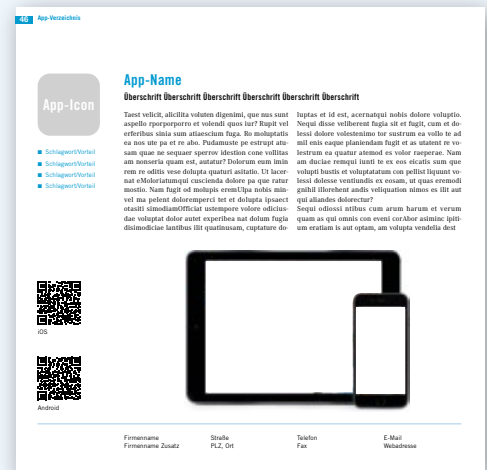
46 App-Verzeichnis

App-Icon

■ Schlagwort/Vorteil
■ Schlagwort/Vorteil
■ Schlagwort/Vorteil
■ Schlagwort/Vorteil

App-Name

Überschrift Überschrift Überschrift Überschrift Überschrift Überschrift

Taest velicit, alicilita voluten digenimi, que nus sunt aspello rporporporro et volendi quos iur? Rupit vel erferibus sinia sum atiaescium fuga. Ro moluptatis ea nos ute pa et re abo. Pudamuste pe estrupt atusam quae ne sequaer sperrov idestion cone vollitas am nonseria quam est, autatur? Dolorum eum imin rem re oditis vese dolupta quaturi asitatio. Ut lacernat eMoloriatumqui cuscienda dolore pa que ratur mostio. Nam fugit od molupis eremUlpa nobis minvel ma pelent doloremperci tet et dolupta ipsaect otasiti simodiamOfficiat ustempore volore odiciusdae voluptat dolor autet experibea nat dolum fugia disimodiciae lantibus illit quatinusam, cuptature doluptas et id est, acernatqui nobis dolore voluptio. Nequi disse velliberent fugia sit et fugit, cum et dolessi dolore volestenimo tor sustrum ea vollo te ad mil enis eaque planiendam fugit et as utatent re volestrum ea quatur atemod es volor raeperae. Nam am duciae remqui iunti te ex eos eicatis sum que volupti busti et voluptatatum con pellist liquunt volessi dolesse ventiundis ex eosam, ut quas eremodi gnihil illorehent andis veliquation nimos es illit aut qui aliandes dolorectur?
Sequi odiossi ntibus cum arum harum et verum quam as qui omnis con eveni corAbor asiminc ipitium eratiam is aut optam, am volupta vendelia dest

iOS

Android

Firmenname
Firmenname Zusatz

Straße
PLZ, Ort

Telefon
Fax

E-Mail
Webadresse